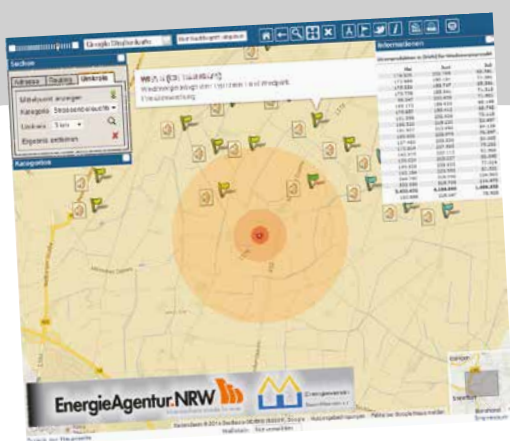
Google Straßenkarte

Suchen

Adresse | Flurstück | Umkreis

Mittelpunkt anzeigen

Kategorie Straßenbeleuchtu

Umkreis 5 km

Ergebnis anzeigen

Kategorien

Informationen

WEA 9 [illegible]

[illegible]

EnergieAgentur.NRW

Energieverein

Wallstein · Karte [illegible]